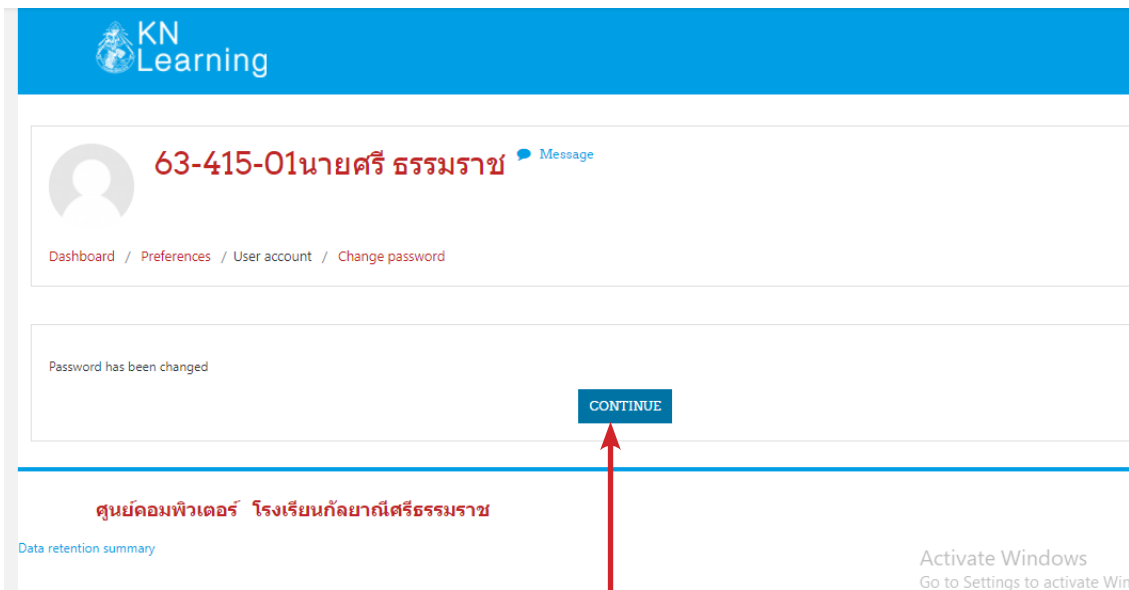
KN
Learning

63-415-01นายศรี ธรรมราช

Message

Dashboard / Preferences / User account / Change password

Password has been changed

CONTINUE

ศูนย์คอมพิวเตอร์ โรงเรียนกัลยาณีศรีธรรมราช

Data retention summary

Activate Windows
Go to Settings to activate Win